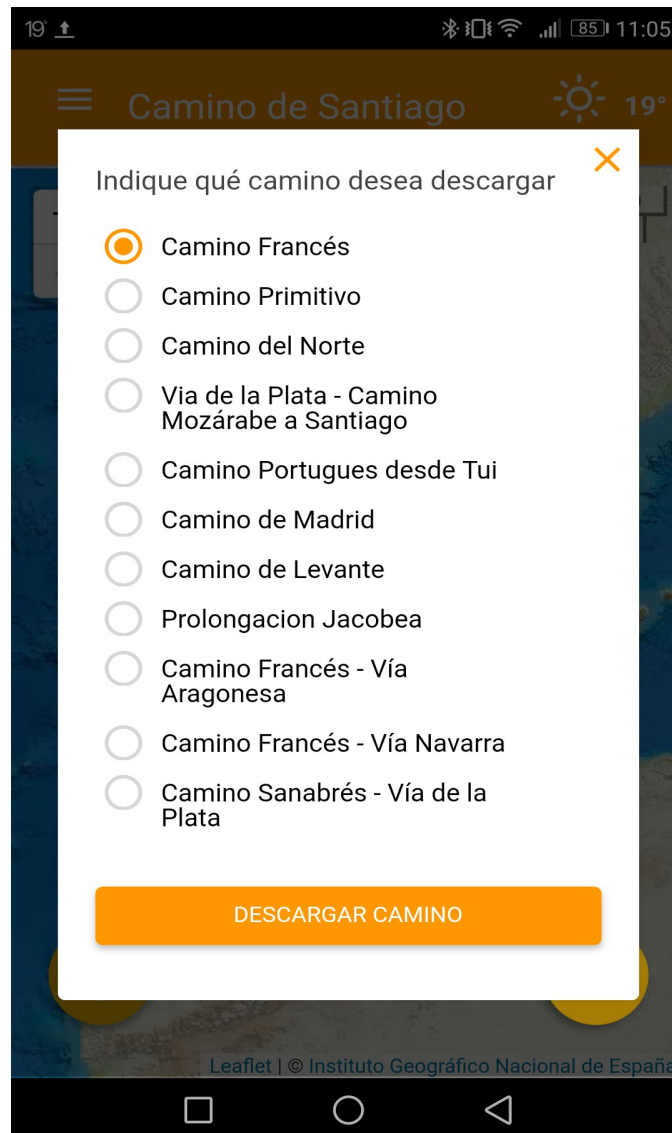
19° 85 11:05

Camino de Santiago 19°

Indique qué camino desea descargar

Camino Francés

Camino Primitivo

Camino del Norte

Via de la Plata - Camino Mozárabe a Santiago

Camino Portugues desde Tui

Camino de Madrid

Camino de Levante

Prolongacion Jacobea

Camino Francés - Vía Aragonesa

Camino Francés - Vía Navarra

Camino Sanabrés - Vía de la Plata

DESCARGAR CAMINO

Leaflet | © Instituto Geográfico Nacional de España